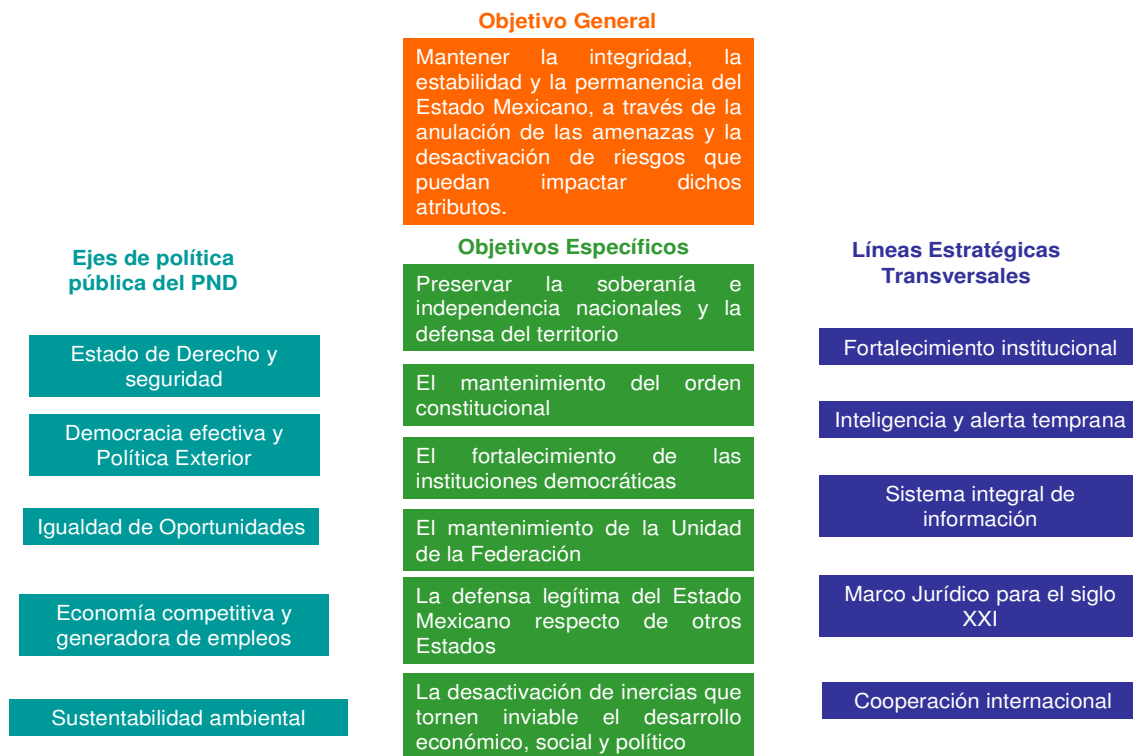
Objetivo General

Mantener la integridad, la estabilidad y la permanencia del Estado Mexicano, a través de la anulación de las amenazas y la desactivación de riesgos que puedan impactar dichos atributos.

Objetivos Específicos

Preservar la soberanía e independencia nacionales y la defensa del territorio

El mantenimiento del orden constitucional

El fortalecimiento de las instituciones democráticas

El mantenimiento de la Unidad de la Federación

La defensa legítima del Estado Mexicano respecto de otros Estados

La desactivación de inercias que tornen inviable el desarrollo económico, social y político

Ejes de política pública del PND

Estado de Derecho y seguridad

Democracia efectiva y Política Exterior

Igualdad de Oportunidades

Economía competitiva y generadora de empleos

Sustentabilidad ambiental

Líneas Estratégicas Transversales

Fortalecimiento institucional

Inteligencia y alerta temprana

Sistema integral de información

Marco Jurídico para el siglo XXI

Cooperación internacional